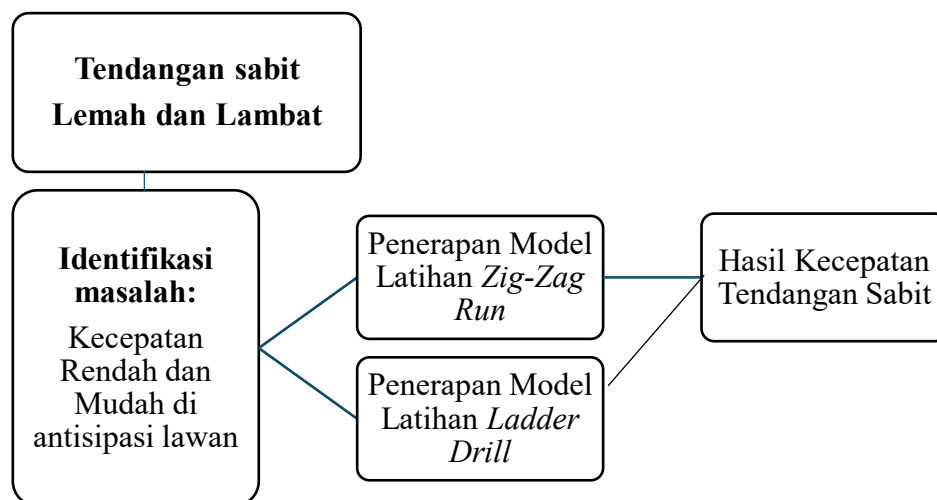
Tendangan sabit Lemah dan Lambat

Identifikasi masalah:

Kecepatan Rendah dan Mudah di antisipasi lawan

Penerapan Model Latihan *Zig-Zag Run*

Penerapan Model Latihan *Ladder Drill*

Hasil Kecepatan Tendangan Sabit